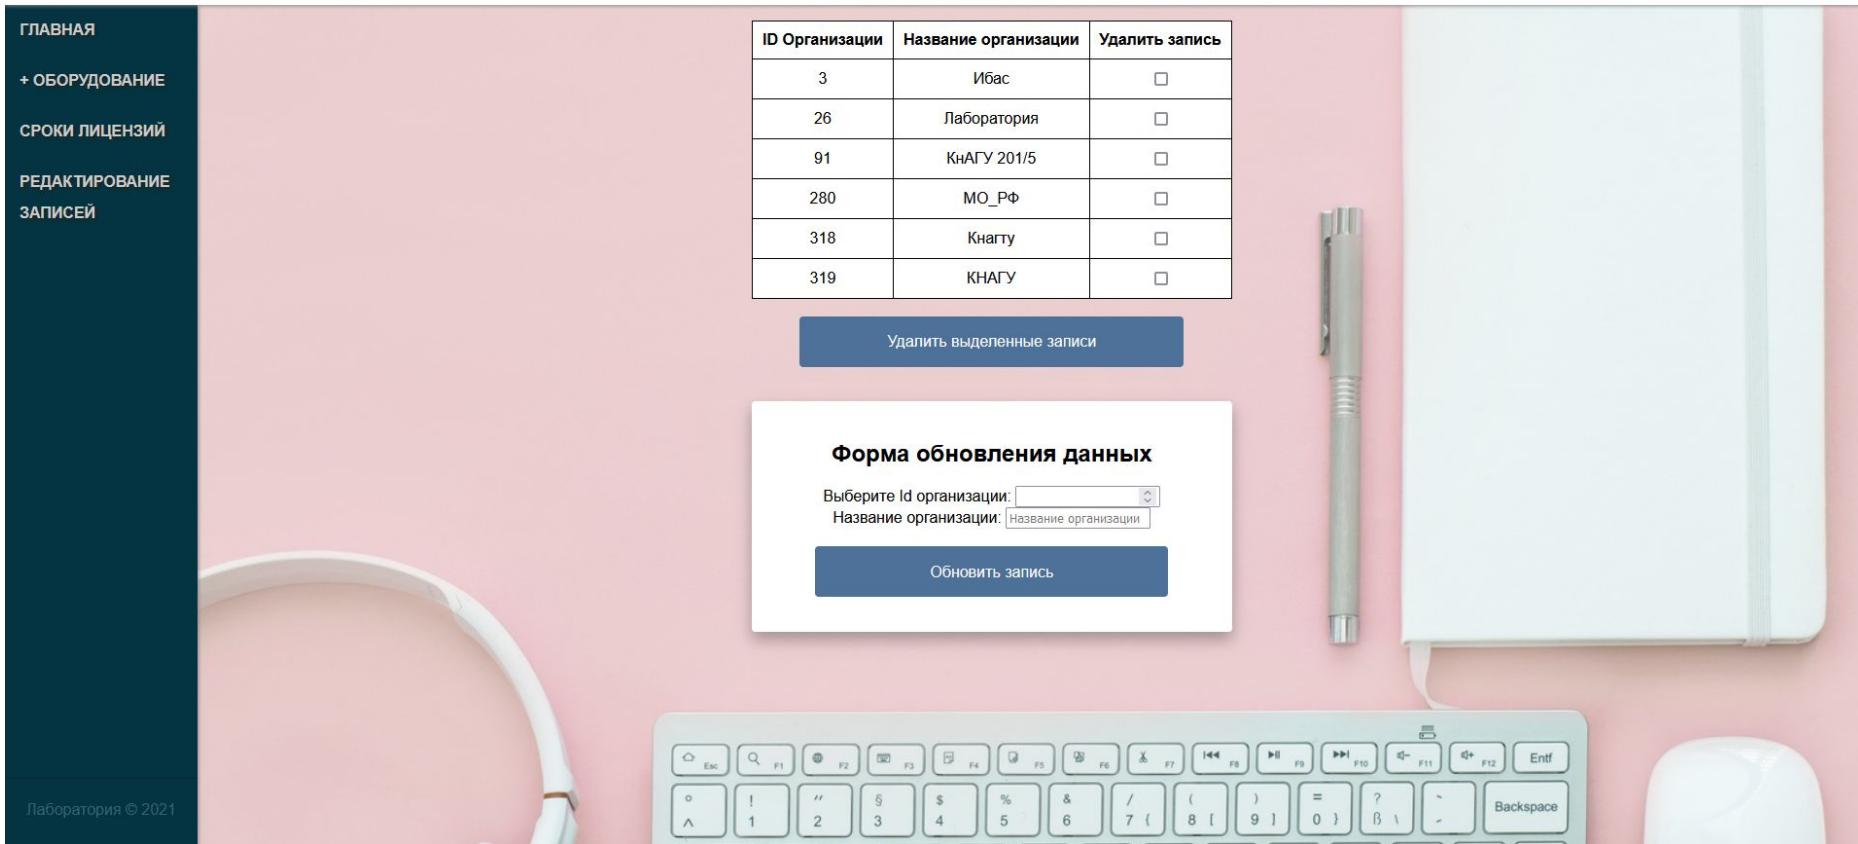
ГЛАВНАЯ

+ ОБОРУДОВАНИЕ

СРОКИ ЛИЦЕНЗИЙ

РЕДАКТИРОВАНИЕ ЗАПИСЕЙ

Лаборатория © 2021

| ID Организации | Название организации | Удалить запись |
|---|---|---|
| 3 | Ибас | ☐ |
| 26 | Лаборатория | ☐ |
| 91 | КнАГУ 201/5 | ☐ |
| 280 | МО_РФ | ☐ |
| 318 | Кнагту | ☐ |
| 319 | КНАГУ | ☐ |

Удалить выделенные записи

Форма обновления данных

Выберите Id организации:

Название организации: Название организации

Обновить запись

Esc F1 F2 F3 F4 F5 F6 F7 F8 F9 F10 F11 F12 Entf

° ^ ! 1 " 2 § 3 $ 4 % 5 & 6 / 7 { ( 8 [ ) 9 ] = 0 } ? ß \ ` ´ Backspace